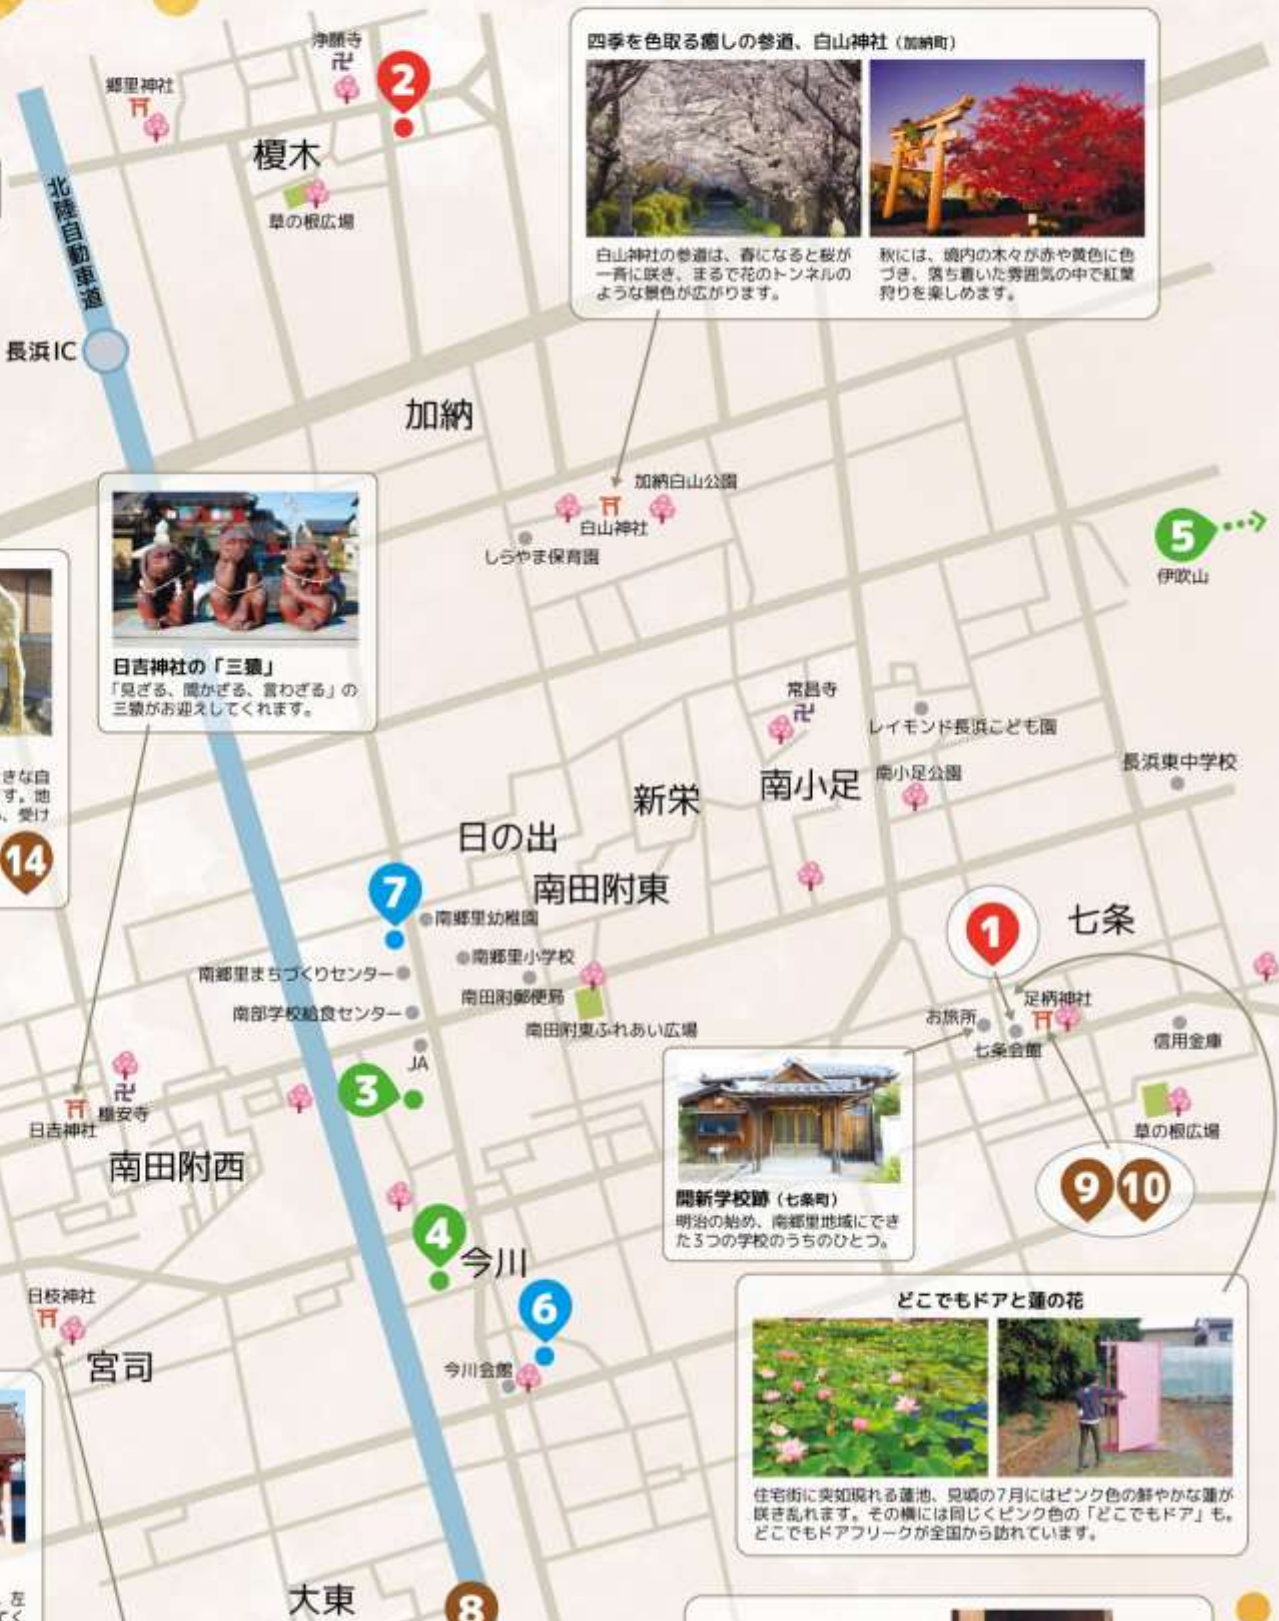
四季を色取る癒しの参道、白山神社（加納町）

白山神社の参道は、春になると桜が一斉に咲き、まるで花のトンネルのような景色が広がります。

秋には、境内の木々が赤や黄色に色づき、落ち着いた雰囲気の中で紅葉狩りを楽しめます。

浄願寺
郷里神社
2
榎木
草の根広場
北陸自動車道
長浜IC
加納
加納白山公園
白山神社
しらやま保育園
5
伊吹山

日吉神社の「三猿」
「見ざる、聞かざる、言わざる」の三猿がお迎えしてくれます。

きな白
す。地
、受け
14

常昌寺
レイモンド長浜こども園
南小足公園
長浜東中学校
新栄
南小足
日の出
南田附東
7
南郷里幼稚園
南郷里小学校
南郷里まちづくりセンター
南田附郵便局
南部学校給食センター
南田附東ふれあい広場
1
七条
足柄神社
お旅所
七条会館
信用金庫
JA
3
糠安寺
日吉神社
南田附西
草の根広場

開新学校跡（七条町）
明治の始め、南郷里地域にできた3つの学校のうちのひとつ。

9 10
4
今川
日枝神社
6
宮司
今川会館

どこでもドアと蓮の花
住宅街に突如現れる蓮池、見頃の7月にはピンク色の鮮やかな蓮が咲き乱れます。その横には同じくピンク色の「どこでもドア」も。どこでもドアフリークが全国から訪れています。

大東
8
、左
くく